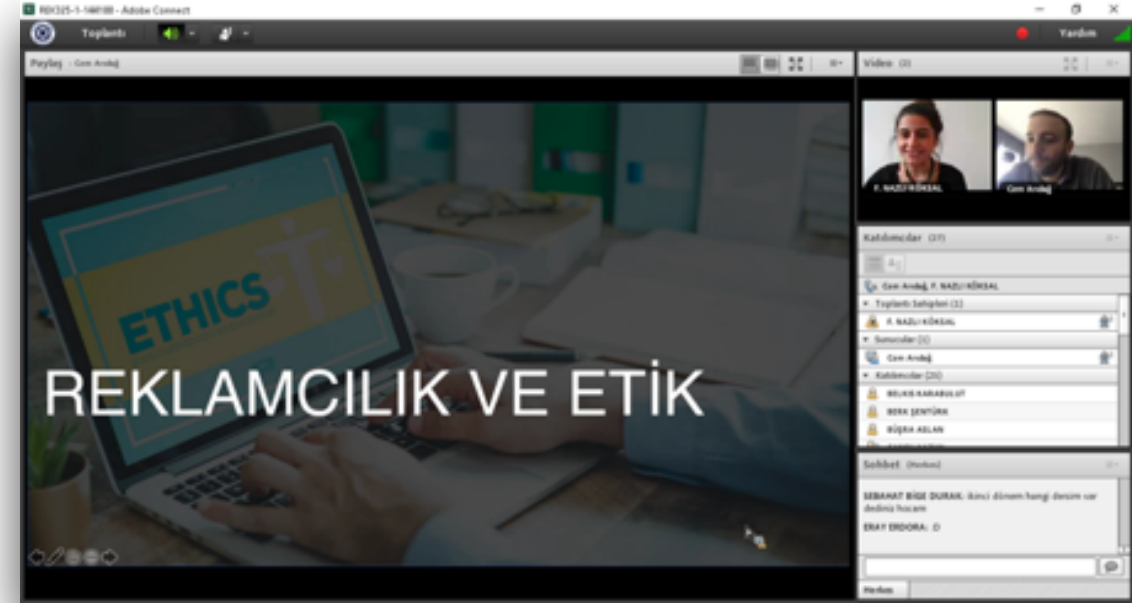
RDX325-1-148100 - Adobe Connect

Toplantı

Yardım

Paylaş · Cem Ardağ

ETHICS

REKLAMCILIK VE ETİK

Video (2)

F. NAZLI KÖKSAL

Cem Ardağ

Katılımcılar (37)

Cem Ardağ, F. NAZLI KÖKSAL

Toplantı Sahipleri (1)

F. NAZLI KÖKSAL

Sunucular (1)

Cem Ardağ

Katılımcılar (35)

BELKIS KARABULUT

BERK ŞENTÜRK

BÜŞRA ASLAN

Sohbet (Herkes)

SEBAHAT BİGE DURAK: ikinci dönem hangi dersim var dediniz hocam

ERAY ERDOĞAN: :D

Herkes